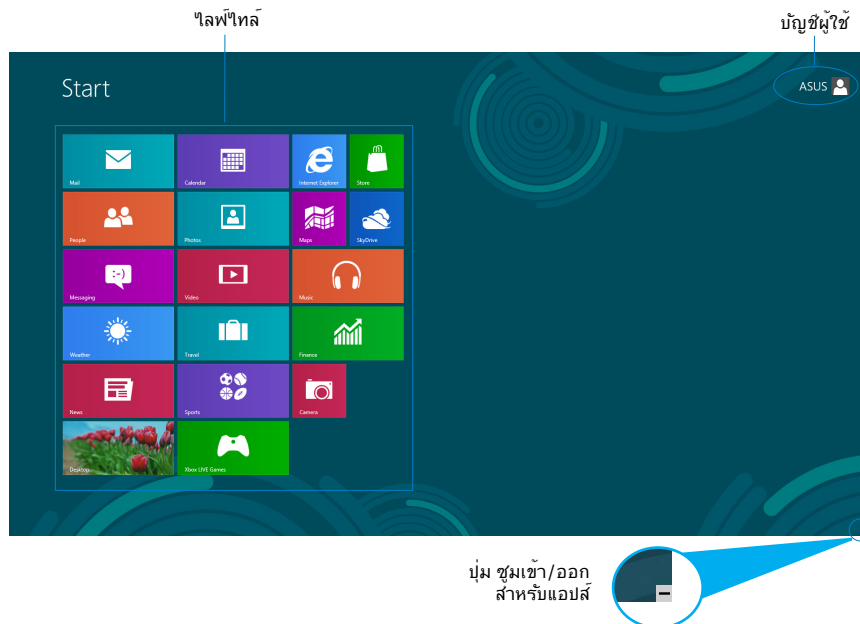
ไลฟ์ไทล์

บัญชีผู้ใช้

Start

ASUS

Mail

Calendar

Internet Explorer

Store

People

Photos

Maps

SkyDrive

Messaging

Video

Music

Weather

Travel

Finance

News

Sports

Camera

Desktop

Xbox LIVE Games

ปุ่ม ซูมเข้า/ออก สำหรับแอปส์